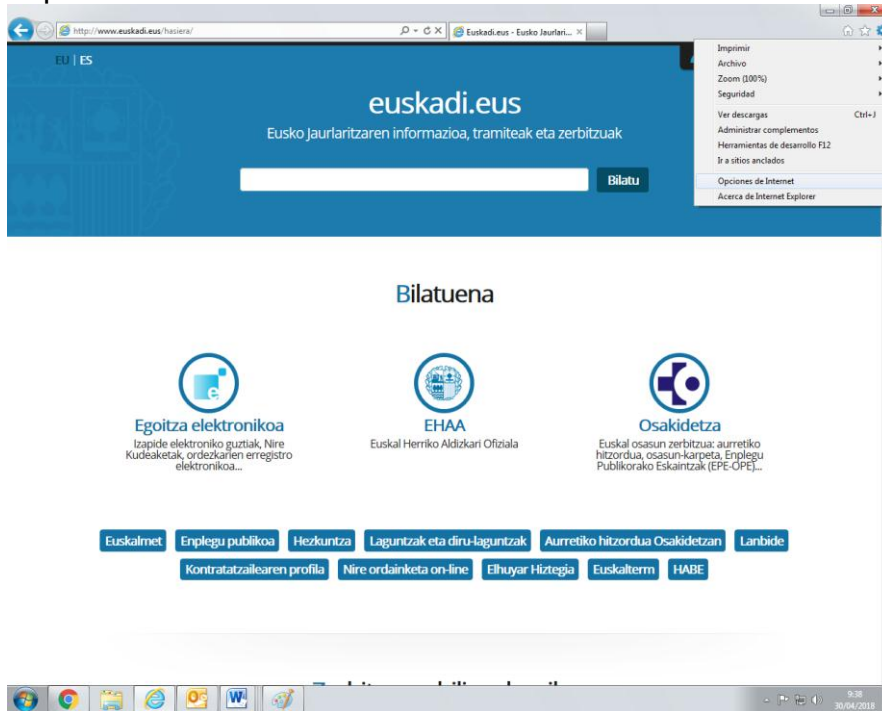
http://www.euskadi.eus/hasiera/

Euskadi.eus - Eusko Jaurlari...

Imprimir
Archivo
Zoom (100%)
Seguridad
Ver descargas Ctrl+J
Administrar complementos
Herramientas de desarrollo F12
Ir a sitios anclados
Opciones de Internet
Acerca de Internet Explorer

EU | ES

euskadi.eus

Eusko Jaurlaritzaren informazioa, tramiteak eta zerbitzuak

Bilatu

Bilatuena

Egoitza elektronikoa
Izapide elektroniko guztiak, Nire Kudeaketak, ordezkarien erregistro elektronikoa...

EHAA
Euskal Herriko Aldizkari Ofiziala

Osakidetza
Euskal osasun zerbitzua: aurretiko hitzordua, osasun-karpeta, Enplegu Publikorako Eskaintzak (EPE-OPE)...

Euskalmet
Enplegu publikoa
Hezkuntza
Laguntzak eta diru-laguntzak
Aurretiko hitzordua Osakidetzan
Lanbide
Kontratatzailearen profila
Nire ordainketa on-line
Elhuyar Hiztegia
Euskalterm
HABE

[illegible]

9:38
30/04/2018